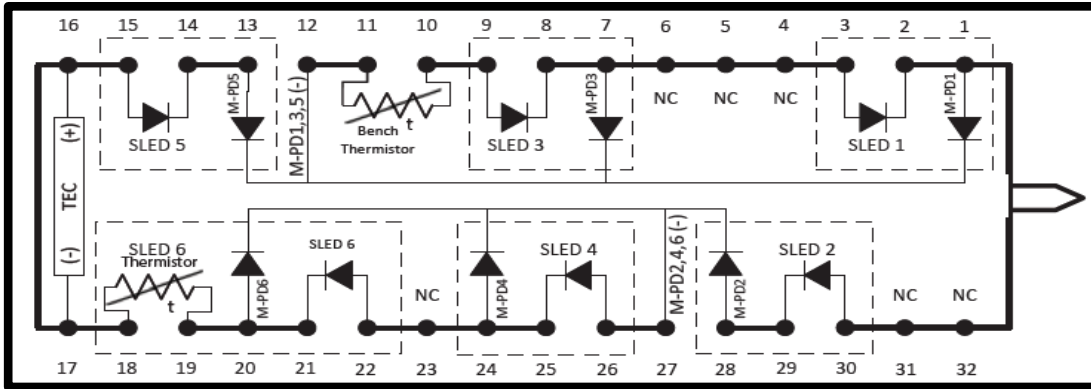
16 15 14 13 12 11 10 9 8 7 6 5 4 3 2 1

M-PD5
SLED 5
M-PD1,3,5 (-)
Bench
t
Thermistor
M-PD3
SLED 3
NC NC NC
M-PD1
SLED 1

(+)
TEC
(-)

SLED 6
Thermistor
t
M-PD6
SLED 6
NC
M-PD4
SLED 4
M-PD2,4,6 (-)
M-PD2
SLED 2
NC NC

17 18 19 20 21 22 23 24 25 26 27 28 29 30 31 32